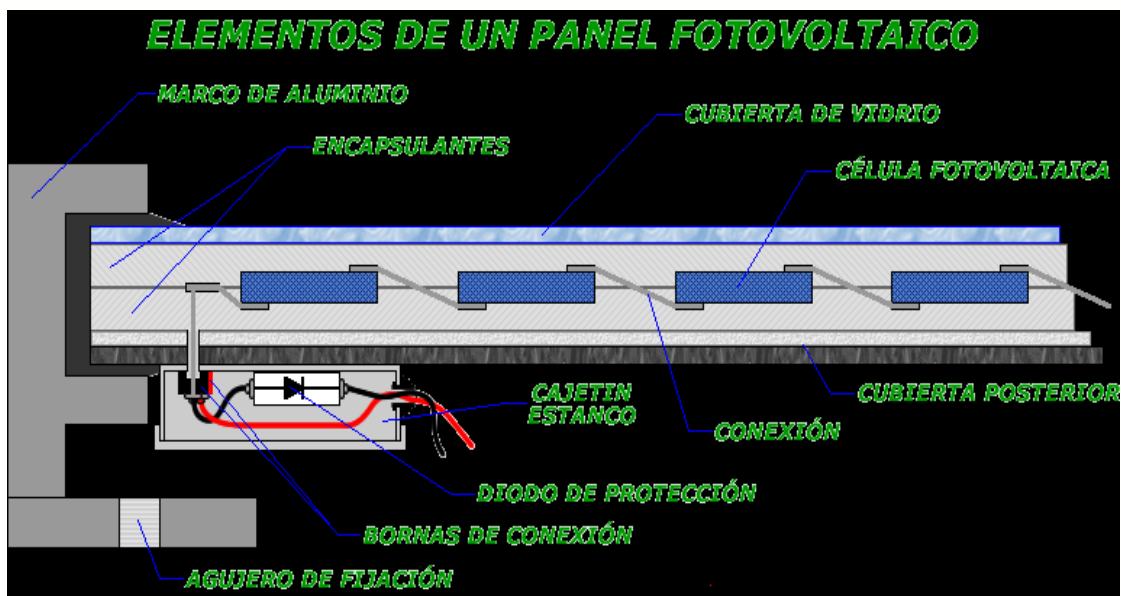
ELEMENTOS DE UN PANEL FOTOVOLTAICO

MARCO DE ALUMINIO

ENCAPSULANTES

CUBIERTA DE VIDRIO

CÉLULA FOTOVOLTAICA

CAJETIN ESTANCO

CUBIERTA POSTERIOR

CONEXIÓN

DIODO DE PROTECCIÓN

BORNAS DE CONEXIÓN

AGUJERO DE FIJACIÓN